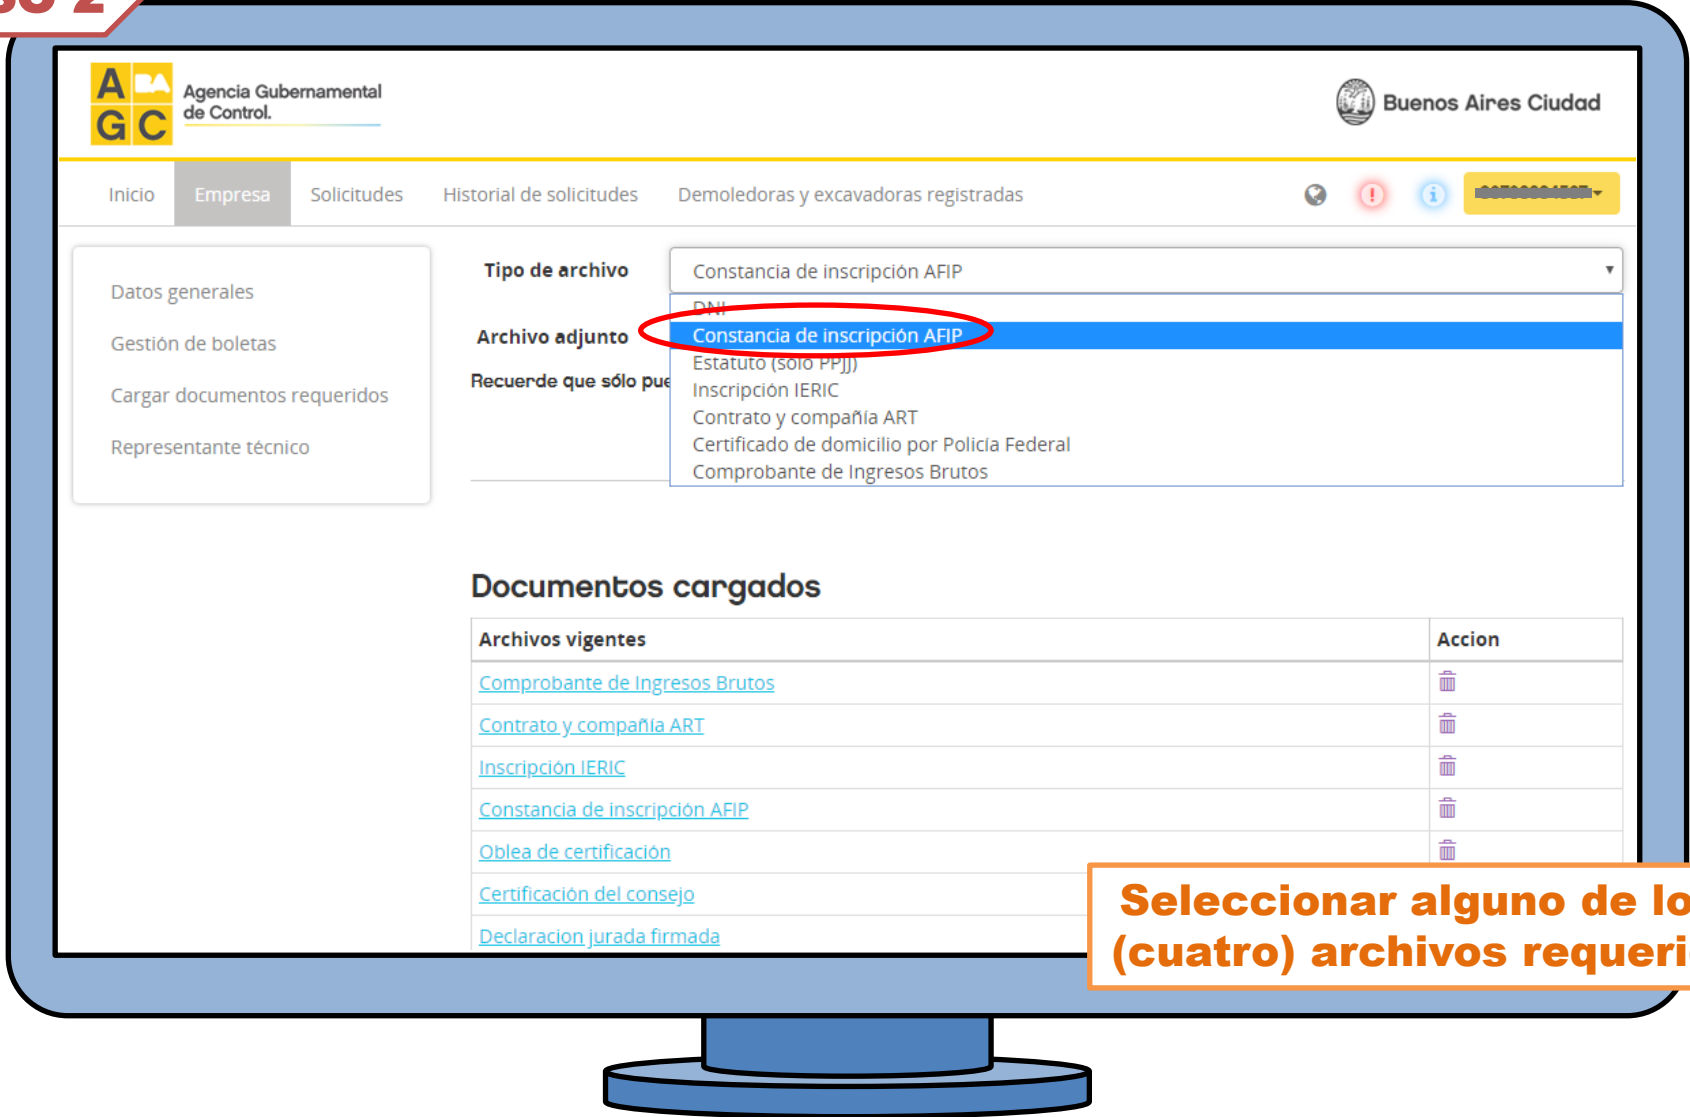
A BA
G C
Agencia Gubernamental de Control.

Buenos Aires Ciudad

Inicio
Empresa
Solicitudes
Historial de solicitudes
Demoledoras y excavadoras registradas

Datos generales
Gestión de boletas
Cargar documentos requeridos
Representante técnico

Tipo de archivo
Constancia de inscripción AFIP
Archivo adjunto
Recuerde que sólo pue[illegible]

DNI
Constancia de inscripción AFIP
Estatuto (solo PPJJ)
Inscripción IERIC
Contrato y compañía ART
Certificado de domicilio por Policía Federal
Comprobante de Ingresos Brutos

Documentos cargados

| Archivos vigentes | Accion |
|---|---|
| Comprobante de Ingresos Brutos | |
| Contrato y compañía ART | |
| Inscripción IERIC | |
| Constancia de inscripción AFIP | |
| Oblea de certificación | |
| Certificación del consejo | |
| Declaracion jurada firmada | |

Seleccionar alguno de lo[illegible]
(cuatro) archivos requeri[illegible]